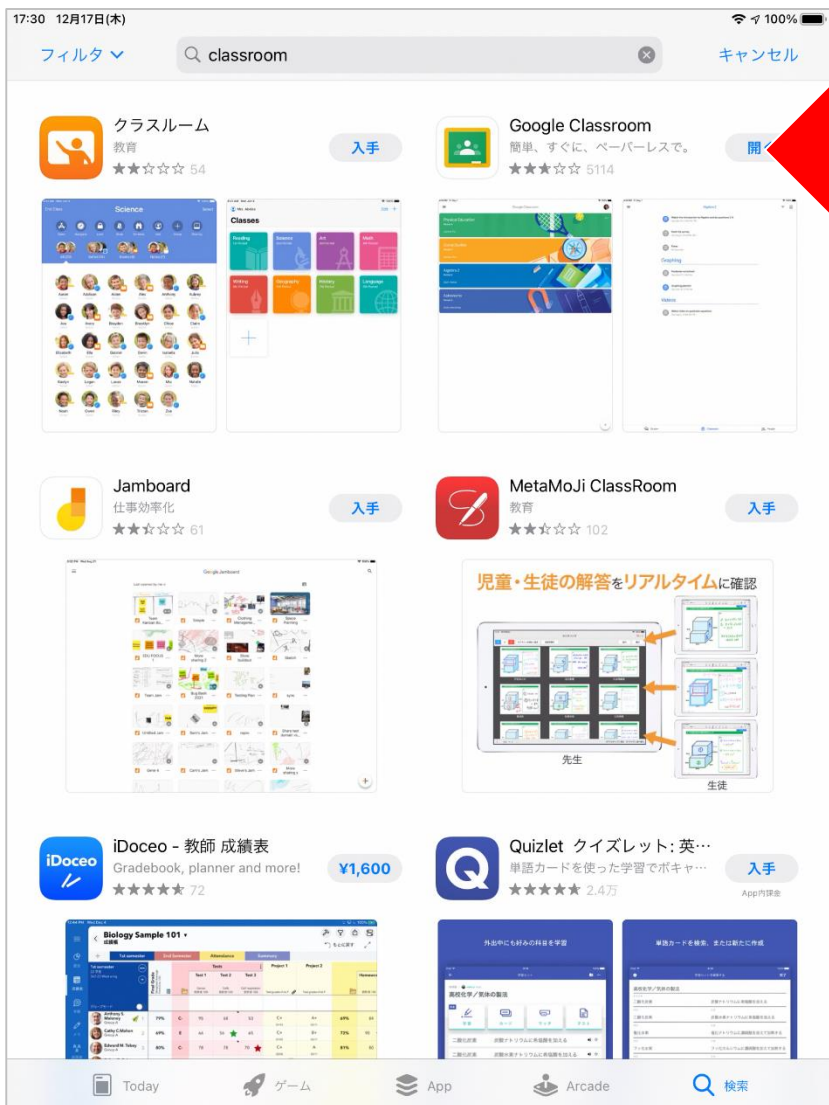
17:30 12月17日(木)

100%

フィルタ

classroom

キャンセル

クラスルーム
教育
54
入手

Google Classroom
簡単、すぐに、ペーパーレスで。
5114
開

Science

Classes

Reading
Science
Art
Math
Writing
Geography
History
Language

Graphing

Makes

Jamboard
仕事効率化
61
入手

MetaMoJi ClassRoom
教育
102
入手

Google Jamboard

児童・生徒の解答をリアルタイムに確認

先生

生徒

iDoceo - 教師 成績表
Gradebook, planner and more!
72
¥1,600

Quizlet クイズレット: 英…
単語カードを使った学習でボキャ…
2.4万
入手
App内課金

Biology Sample 101
成績表

外出中にも好みの科目を学習

単語カードを検索、または新たに作成

高校化学／気体の製造

Today
ゲーム
App
Arcade
検索